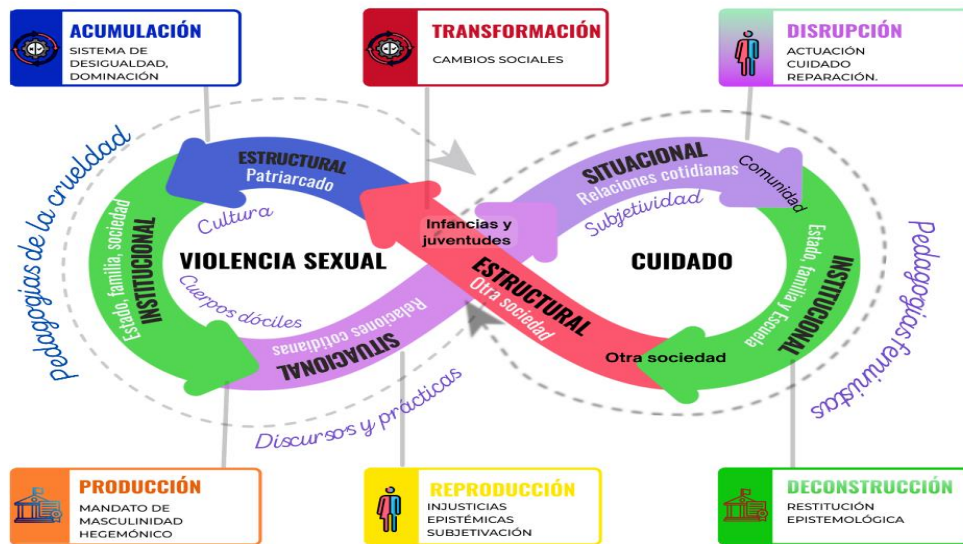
ACUMULACIÓN
SISTEMA DE DESIGUALDAD, DOMINACIÓN

TRANSFORMACIÓN
CAMBIOS SOCIALES

DISRUPCIÓN
ACTUACIÓN
CUIDADO
REPARACIÓN.

pedagogías de la crueldad

ESTRUCTURAL
Patriarcado

Cultura

INSTITUCIONAL
Estado, familia, sociedad

VIOLENCIA SEXUAL

Cuerpos dóciles

SITUACIONAL
Relaciones cotidianas

Infancias y juventudes

ESTRUCTURAL
Otra sociedad

SITUACIONAL
Relaciones cotidianas

Subjetividad

Comunidad

CUIDADO

INSTITUCIONAL
Estado, familia y Escuela

Otra sociedad

Pedagogías feministas

Discursos y prácticas

PRODUCCIÓN
MANDATO DE MASCULINIDAD HEGEMÓNICO

REPRODUCCIÓN
INJUSTICIAS EPISTÉMICAS
SUBJETIVACIÓN

DECONSTRUCCIÓN
RESTITUCIÓN EPISTEMOLÓGICA